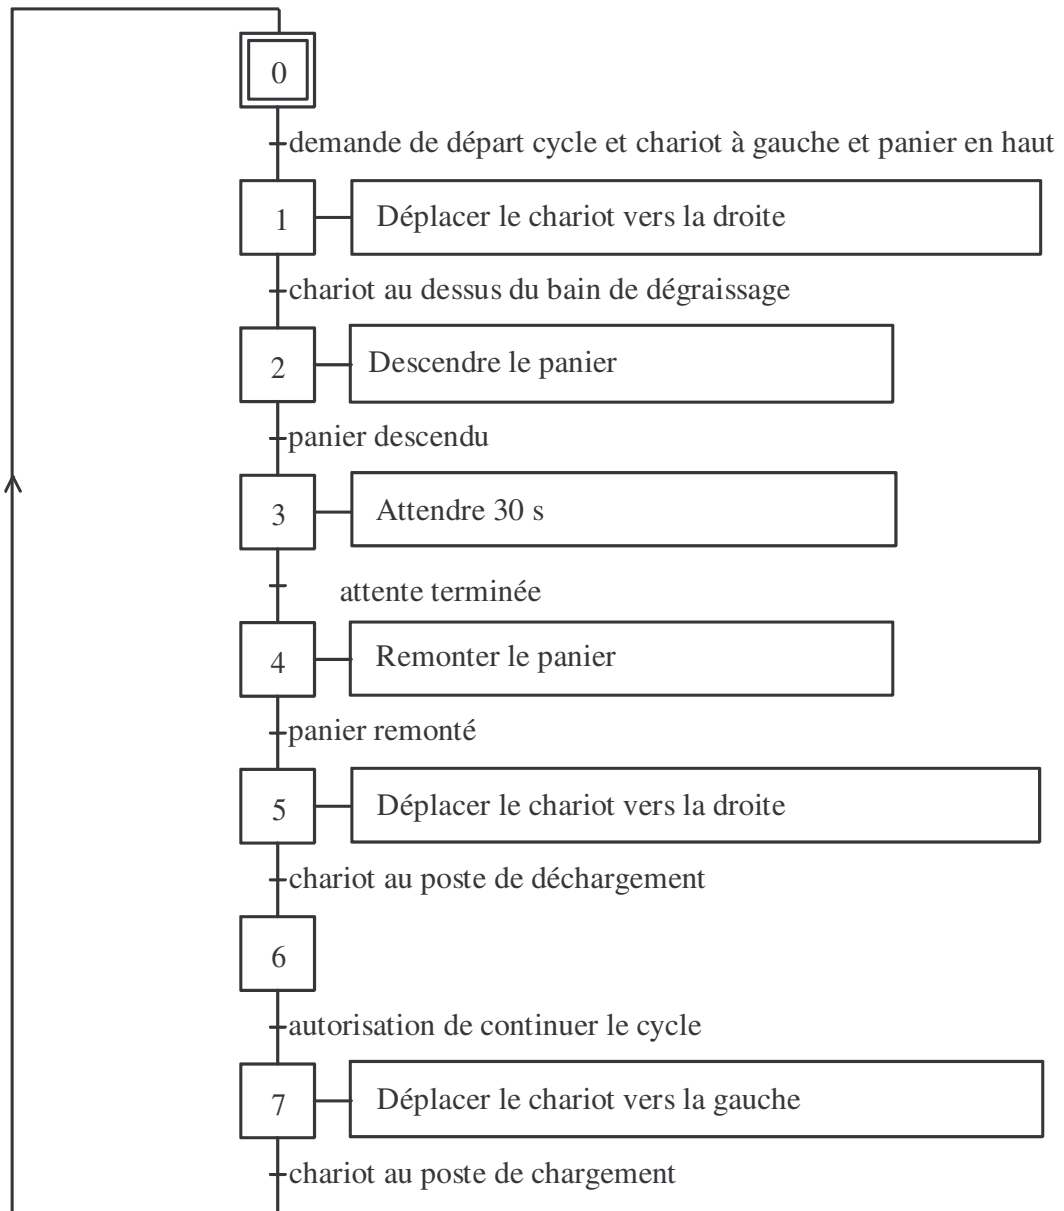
0

demande de départ cycle et chariot à gauche et panier en haut

1 Déplacer le chariot vers la droite

chariot au dessus du bain de dégraissage

2 Descendre le panier

panier descendu

3 Attendre 30 s

attente terminée

4 Remonter le panier

panier remonté

5 Déplacer le chariot vers la droite

chariot au poste de déchargement

6

autorisation de continuer le cycle

7 Déplacer le chariot vers la gauche

chariot au poste de chargement